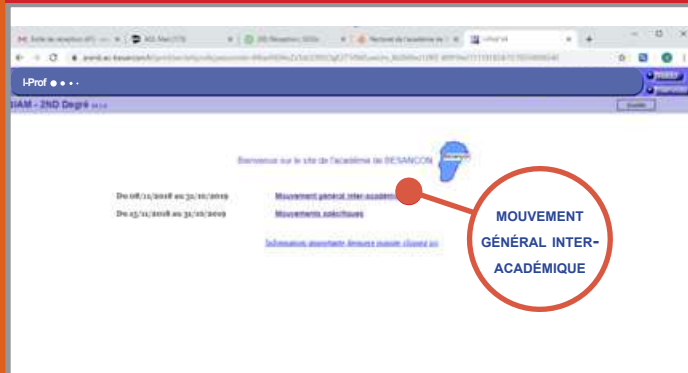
I-Prof

SIAM - 2ND Degré

Bienvenue sur le site de l'académie de BESANCON

Du 08/11/2018 au 31/10/2019 Mouvement général inter-académique

Du 15/11/2018 au 31/10/2019 Mouvements spécifiques

Information importante (lecture requise cliquez ici)

MOUVEMENT GÉNÉRAL INTER-ACADÉMIQUE